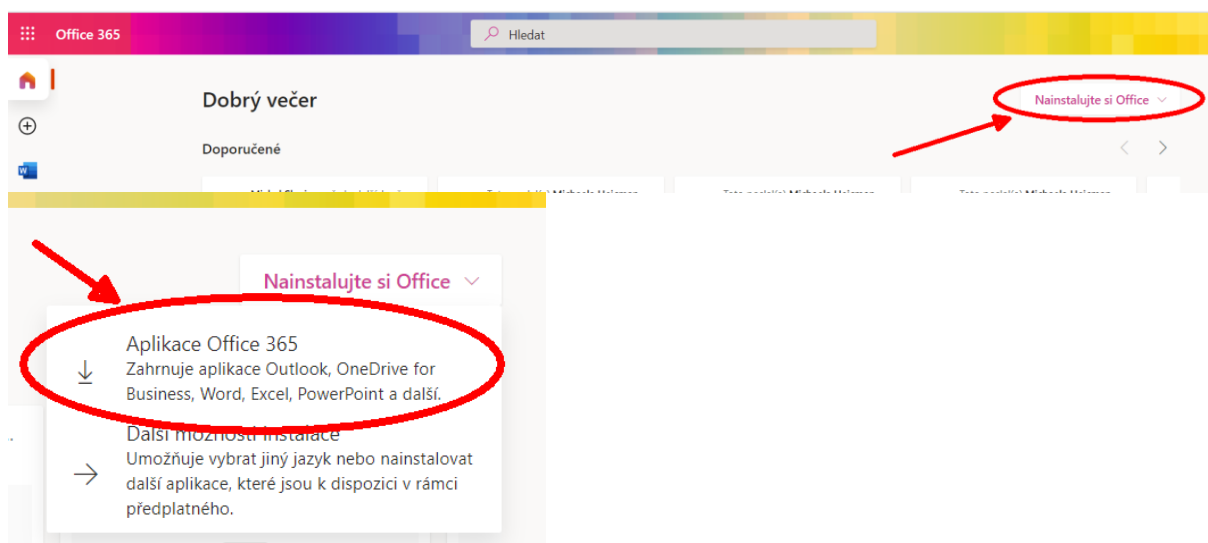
Office 365

Hledat

Dobrý večer

Nainstalujte si Office

Doporučené

Nainstalujte si Office

Aplikace Office 365
Zahrnuje aplikace Outlook, OneDrive for Business, Word, Excel, PowerPoint a další.

Další možnosti instalace
Umožňuje vybrat jiný jazyk nebo nainstalovat další aplikace, které jsou k dispozici v rámci předplatného.